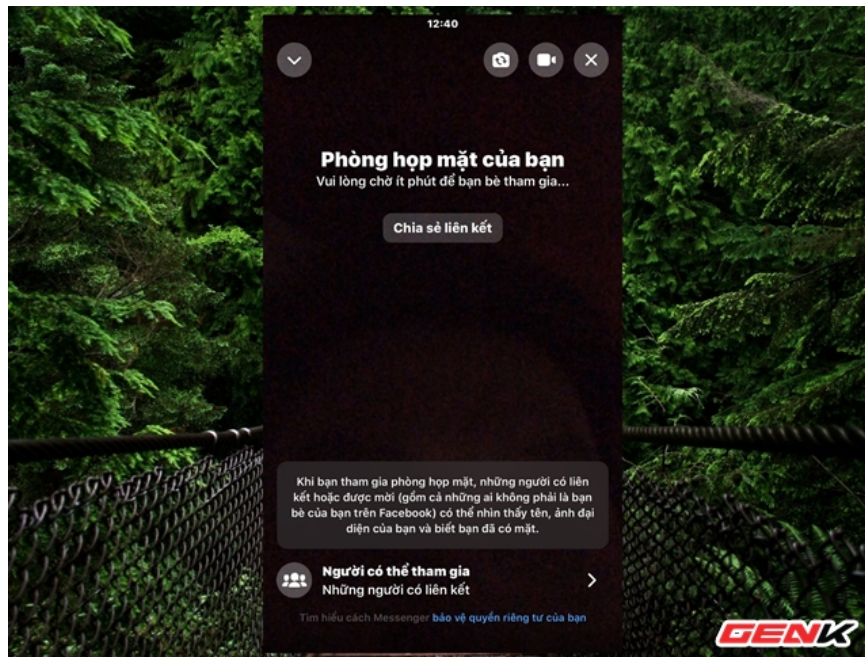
12:40

Phòng họp mặt của bạn
Vui lòng chờ ít phút để bạn bè tham gia...

Chia sẻ liên kết

Khi bạn tham gia phòng họp mặt, những người có liên kết hoặc được mời (gồm cả những ai không phải là bạn bè của bạn trên Facebook) có thể nhìn thấy tên, ảnh đại diện của bạn và biết bạn đã có mặt.

Người có thể tham gia
Những người có liên kết

Tìm hiểu cách Messenger bảo vệ quyền riêng tư của bạn

GENK